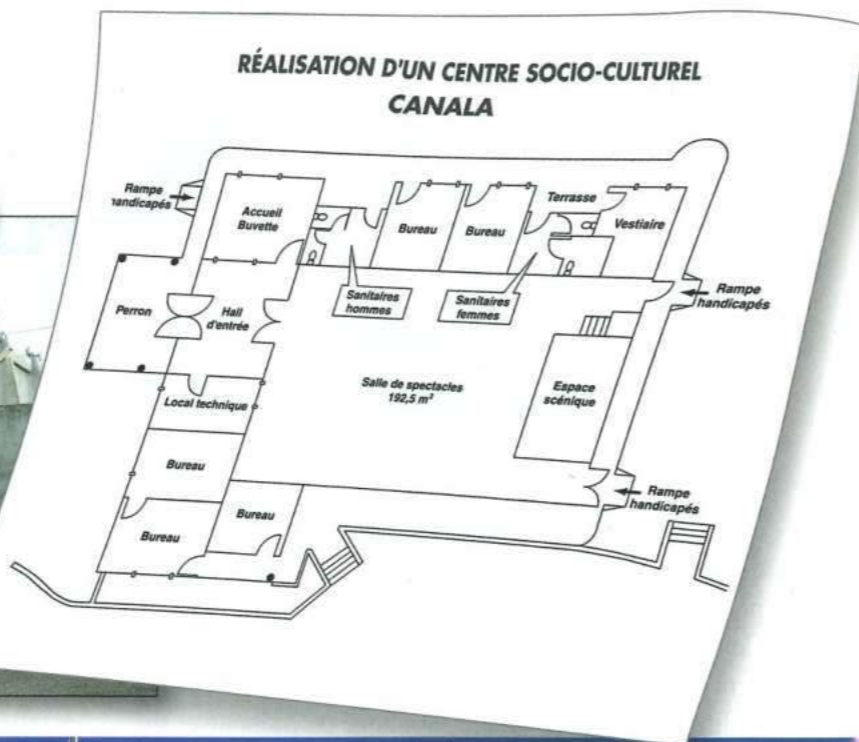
RÉALISATION D'UN CENTRE SOCIO-CULTUREL
CANALA

Rampe
handicapés

Accueil
Buvette

Bureau

Bureau

Terrasse

Vestiaire

Perron

Hall
d'entrée

Sanitaires
hommes

Sanitaires
femmes

Rampe
handicapés

Salle de spectacles
192,5 m²

Espace
scénique

Local technique

Bureau

Bureau

Bureau

Rampe
handicapés